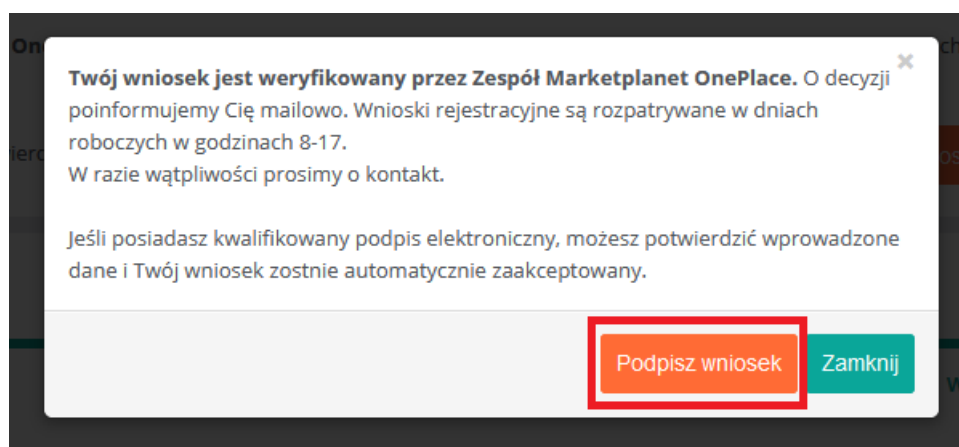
On

ierd

×

**Twój wniosek jest weryfikowany przez Zespół Marketplanet OnePlace.** O decyzji poinformujemy Cię mailowo. Wnioski rejestracyjne są rozpatrywane w dniach roboczych w godzinach 8-17.
W razie wątpliwości prosimy o kontakt.

Jeśli posiadasz kwalifikowany podpis elektroniczny, możesz potwierdzić wprowadzone dane i Twój wniosek zostnie automatycznie zaakceptowany.

Podpisz wniosek

Zamknij

ch

os

W